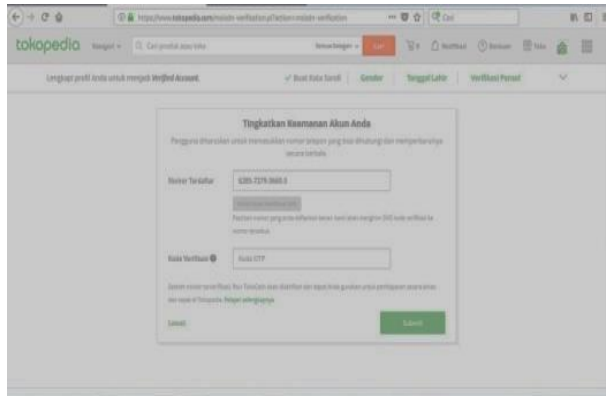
https://www.tokopedia.com/msisdn-verification?action=msisdn-verification

Cari

tokopedia

Kategori

Cari produk atau toko

Semua kategori

Cari

Notifikasi

Bantuan

Toko

Lengkapi profil Anda untuk menjadi Verified Account.

✓ Buat Kata Sandi

Gender

Tanggal Lahir

Verifikasi Ponsel

Tingkatkan Keamanan Akun Anda

Pengguna diharuskan untuk memasukkan nomor telepon yang bisa dihubungi dan memperbaruinya secara berkala.

Nomor Terdaftar

0285-7279-9665-3

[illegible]

Pastikan nomor pengguna diatas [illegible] mengirim SMS kode verifikasi ke nomor tersebut.

Kode Verifikasi

Kode OTP

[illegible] Tokopedia. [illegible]

Lewati

Submit